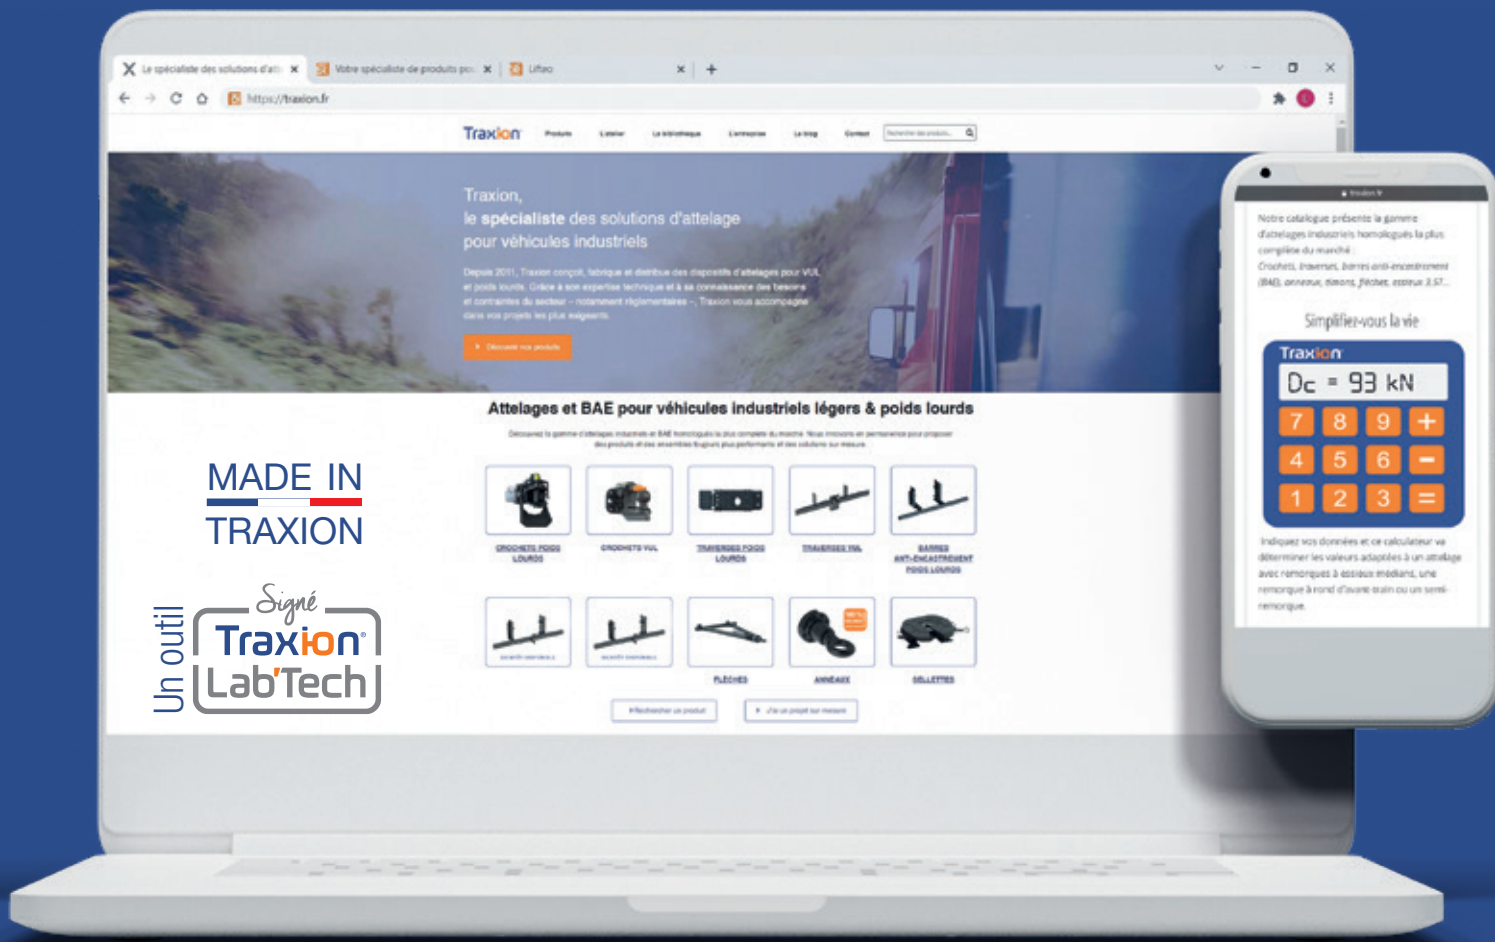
Le spécialiste des solutions d'att × Votre spécialiste de produits po × Liftao × +

https://traxion.fr

Traxion Produits L'atelier La bibliothèque L'entreprise Le blog Contact Rechercher des produits...

Traxion,
le spécialiste des solutions d'attelage pour véhicules industriels

Depuis 2011, Traxion conçoit, fabrique et distribue des dispositifs d'attelages pour VUL et poids lourds. Grâce à son expertise technique et à sa connaissance des besoins et contraintes du secteur – notamment réglementaires –, Traxion vous accompagne dans vos projets les plus exigeants.

Découvrir nos produits

Attelages et BAE pour véhicules industriels légers & poids lourds

Découvrez la gamme d'attelages industriels et BAE homologués la plus complète du marché. Nous innovons en permanence pour proposer des produits et des ensembles toujours plus performants et des solutions sur mesure.

CROCHETS POIDS LOURDS
CROCHETS VUL
TRAVERSES POIDS LOURDS
TRAVERSES VUL
BARRES ANTI-ENCASTREMENT POIDS LOURDS

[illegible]
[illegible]
FLÈCHES
ANNEAUX
SELLETTES

Rechercher un produit
J'ai un projet sur mesure

MADE IN
TRAXION

Un outil
Signé
Traxion
Lab'Tech

Notre catalogue présente la gamme d'attelages industriels homologués la plus complète du marché.
Crochets, traverses, barres anti-encastrement (BAE), anneaux, timons, flèches, essieux 3,5T...

Simplifiez-vous la vie

Traxion
Dc = 93 kN
7 8 9 +
4 5 6 −
1 2 3 =

Indiquez vos données et ce calculateur va déterminer les valeurs adaptées à un attelage avec remorques à essieux médians, une remorque à rond d'avant-train ou un semi-remorque.